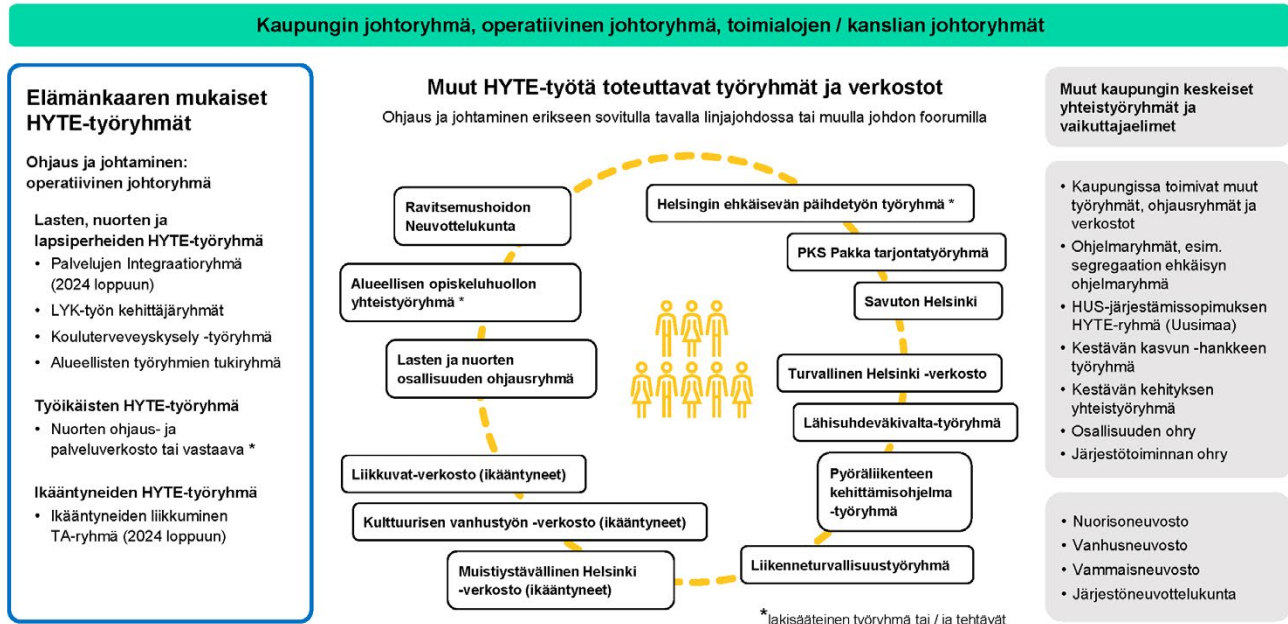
Kaupungin johtoryhmä, operatiivinen johtoryhmä, toimialojen / kanslian johtoryhmät

Elämänkaaren mukaiset HYTE-työryhmät

Ohjaus ja johtaminen: operatiivinen johtoryhmä

Lasten, nuorten ja lapsiperheiden HYTE-työryhmä
• Palvelujen Integraatioryhmä (2024 loppuun)
• LYK-työn kehittäjäryhmät
• Kouluterveveyskysely -työryhmä
• Alueellisten työryhmien tukiryhmä

Työikäisten HYTE-työryhmä
• Nuorten ohjaus- ja palveluverkosto tai vastaava *

Ikääntyneiden HYTE-työryhmä
• Ikääntyneiden liikkuminen TA-ryhmä (2024 loppuun)

Muut HYTE-työtä toteuttavat työryhmät ja verkostot

Ohjaus ja johtaminen erikseen sovitulla tavalla linjajohdossa tai muulla johdon foorumilla

Ravitsemushoidon Neuvottelukunta

Helsingin ehkäisevän päihdetyön työryhmä *

PKS Pakka tarjontatyöryhmä

Alueellisen opiskeluhuollon yhteistyöryhmä *

Savuton Helsinki

Lasten ja nuorten osallisuuden ohjausryhmä

Turvallinen Helsinki -verkosto

Lähisuhdeväkivalta-työryhmä

Liikkuvat-verkosto (ikääntyneet)

Pyöräliikenteen kehittämisohjelma -työryhmä

Kulttuurisen vanhustyön -verkosto (ikääntyneet)

Muistiystävällinen Helsinki -verkosto (ikääntyneet)

Liikenneturvallisuustyöryhmä

*lakisääteinen työryhmä tai / ja tehtävät

Muut kaupungin keskeiset yhteistyöryhmät ja vaikuttajaelimet

• Kaupungissa toimivat muut työryhmät, ohjausryhmät ja verkostot
• Ohjelmaryhmät, esim. segregaation ehkäisyn ohjelmaryhmä
• HUS-järjestämissopimuksen HYTE-ryhmä (Uusimaa)
• Kestävän kasvun -hankkeen työryhmä
• Kestävän kehityksen yhteistyöryhmä
• Osallisuuden ohry
• Järjestötoiminnan ohry

• Nuorisoneuvosto
• Vanhusneuvosto
• Vammaisneuvosto
• Järjestöneuvottelukunta